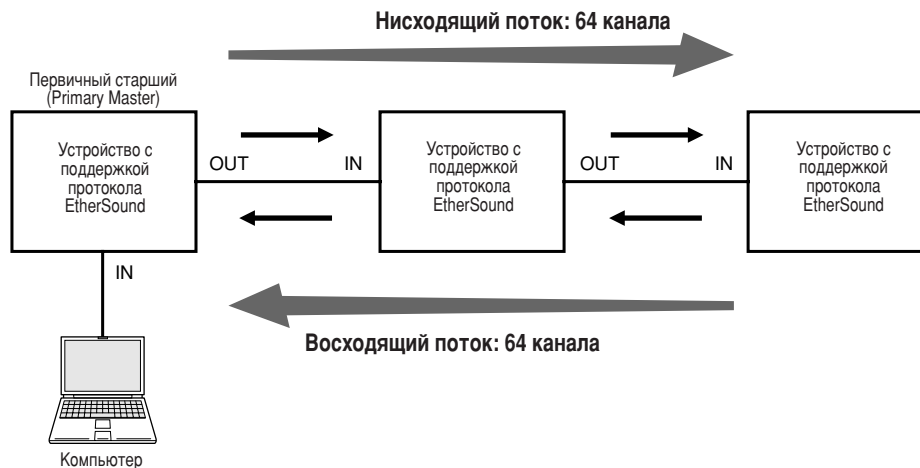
Нисходящий поток: 64 канала

Первичный старший (Primary Master)

Устройство с поддержкой протокола EtherSound

OUT

IN

Устройство с поддержкой протокола EtherSound

OUT

IN

Устройство с поддержкой протокола EtherSound

IN

Восходящий поток: 64 канала

Компьютер